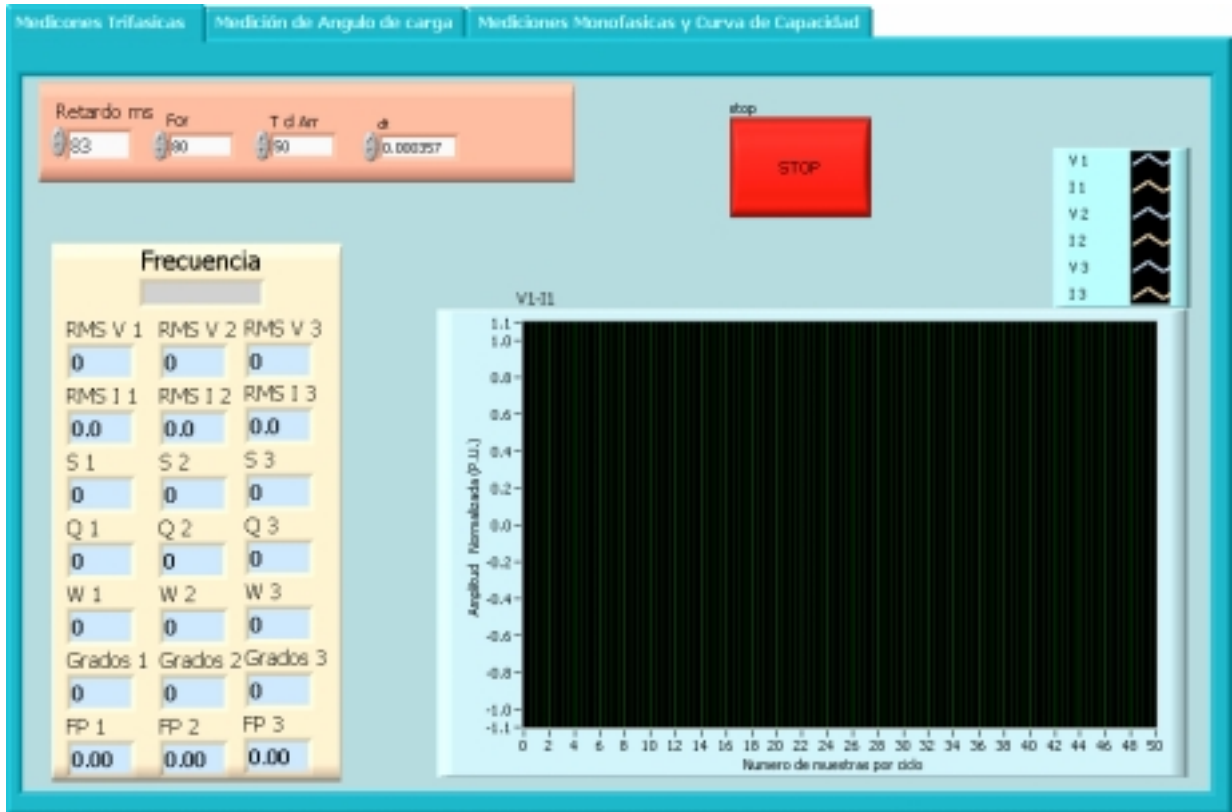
Mediciones Trifasicas | Medición de Angulo de carga | Mediciones Monofasicas y Curva de Capacidad

Retardo ms 83
For 80
T d Arr 60
dt 0.000357

stop
STOP

V1
I1
V2
I2
V3
I3

Frecuencia

| RMS V 1 | RMS V 2 | RMS V 3 |
|---|---|---|
| 0 | 0 | 0 |
| RMS I 1 | RMS I 2 | RMS I 3 |
| 0.0 | 0.0 | 0.0 |
| S 1 | S 2 | S 3 |
| 0 | 0 | 0 |
| Q 1 | Q 2 | Q 3 |
| 0 | 0 | 0 |
| W 1 | W 2 | W 3 |
| 0 | 0 | 0 |
| Grados 1 | Grados 2 | Grados 3 |
| 0 | 0 | 0 |
| FP 1 | FP 2 | FP 3 |
| 0.00 | 0.00 | 0.00 |

V1-I1

Amplitud Normalizada (P.U.)
1.1 1.0 0.8 0.6 0.4 0.2 0.0 -0.2 -0.4 -0.6 -0.8 -1.0 -1.1

0 2 4 6 8 10 12 14 16 18 20 22 24 26 28 30 32 34 36 38 40 42 44 46 48 50
Numero de muestras por ciclo